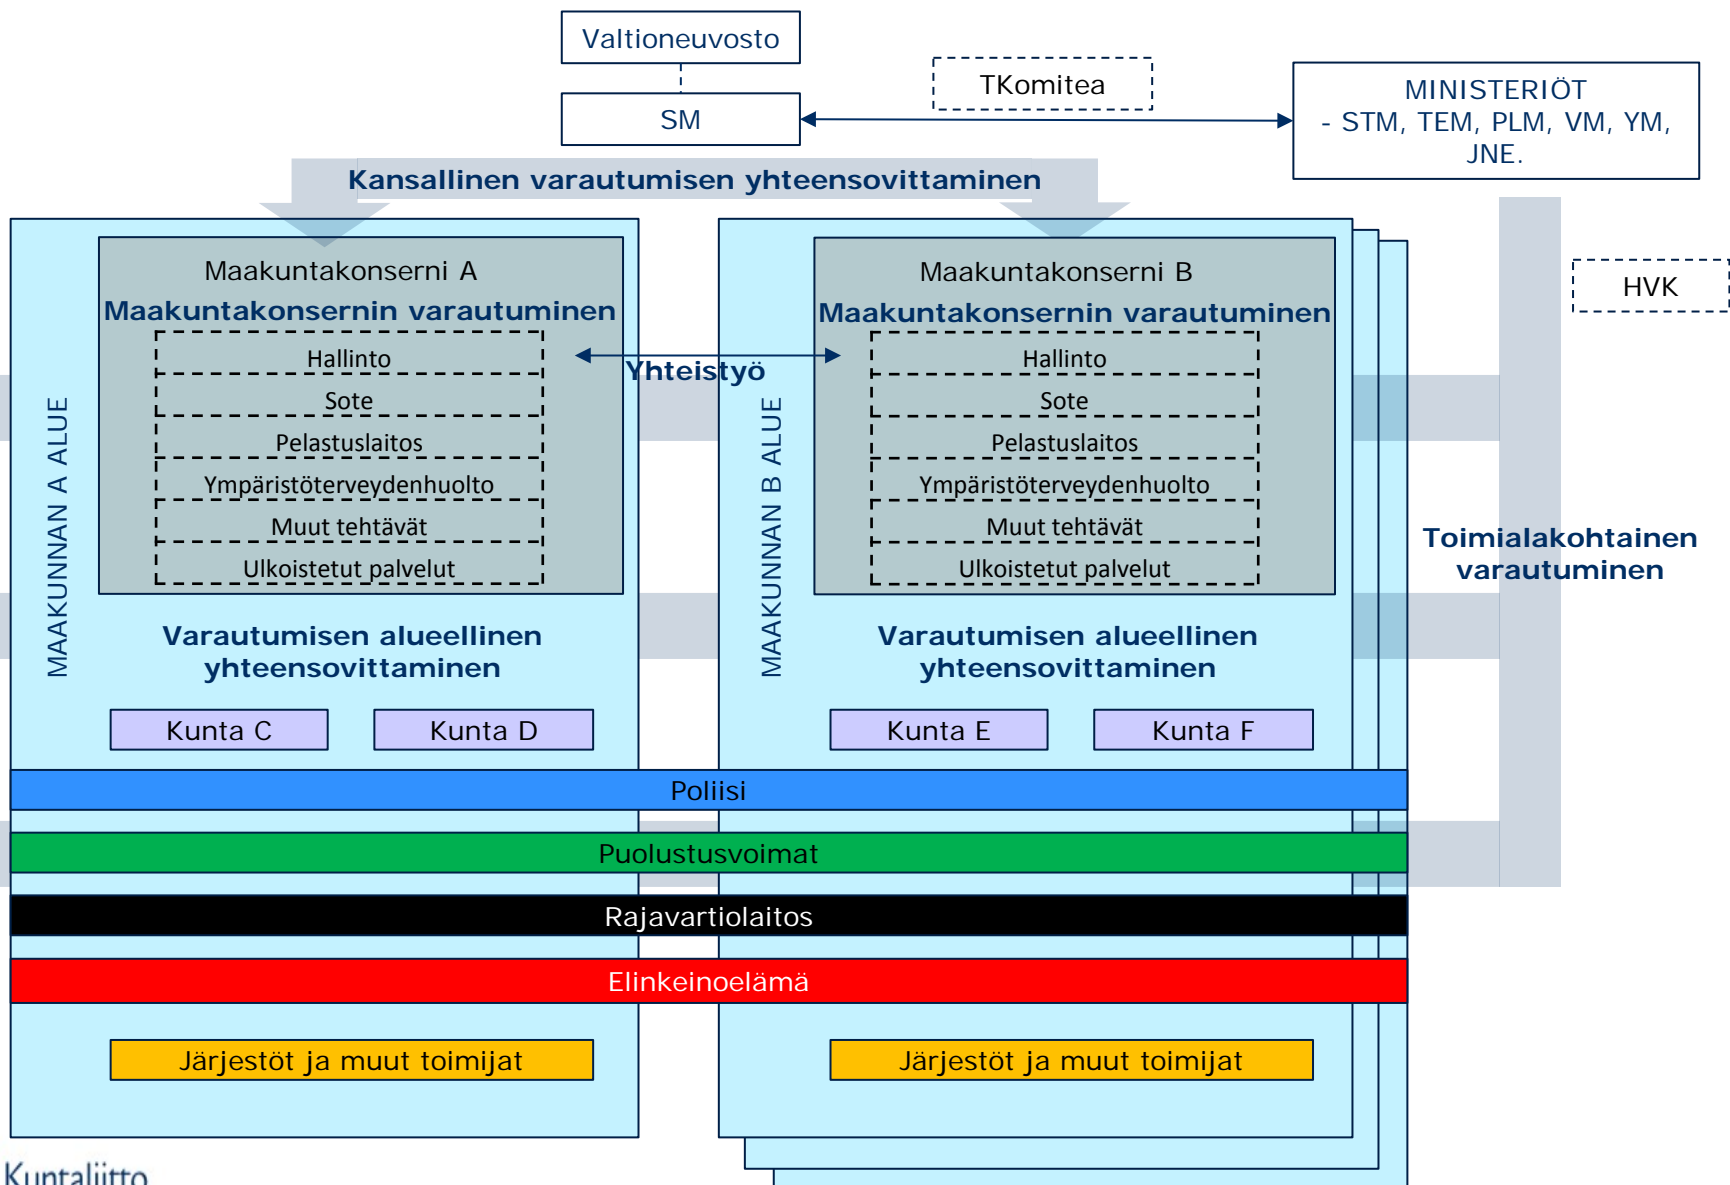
Valtioneuvosto

SM

TKomitea

MINISTERIÖT
- STM, TEM, PLM, VM, YM, JNE.

Kansallinen varautumisen yhteensovittaminen

HVK

MAAKUNNAN A ALUE

Maakuntakonserni A
Maakuntakonsernin varautuminen

Hallinto
Sote
Pelastuslaitos
Ympäristöterveydenhuolto
Muut tehtävät
Ulkoistetut palvelut

Yhteistyö

MAAKUNNAN B ALUE

Maakuntakonserni B
Maakuntakonsernin varautuminen

Hallinto
Sote
Pelastuslaitos
Ympäristöterveydenhuolto
Muut tehtävät
Ulkoistetut palvelut

Toimialakohtainen varautuminen

Varautumisen alueellinen yhteensovittaminen

Kunta C
Kunta D

Varautumisen alueellinen yhteensovittaminen

Kunta E
Kunta F

Poliisi

Puolustusvoimat

Rajavartiolaitos

Elinkeinoelämä

Järjestöt ja muut toimijat

Järjestöt ja muut toimijat

Kuntaliitto